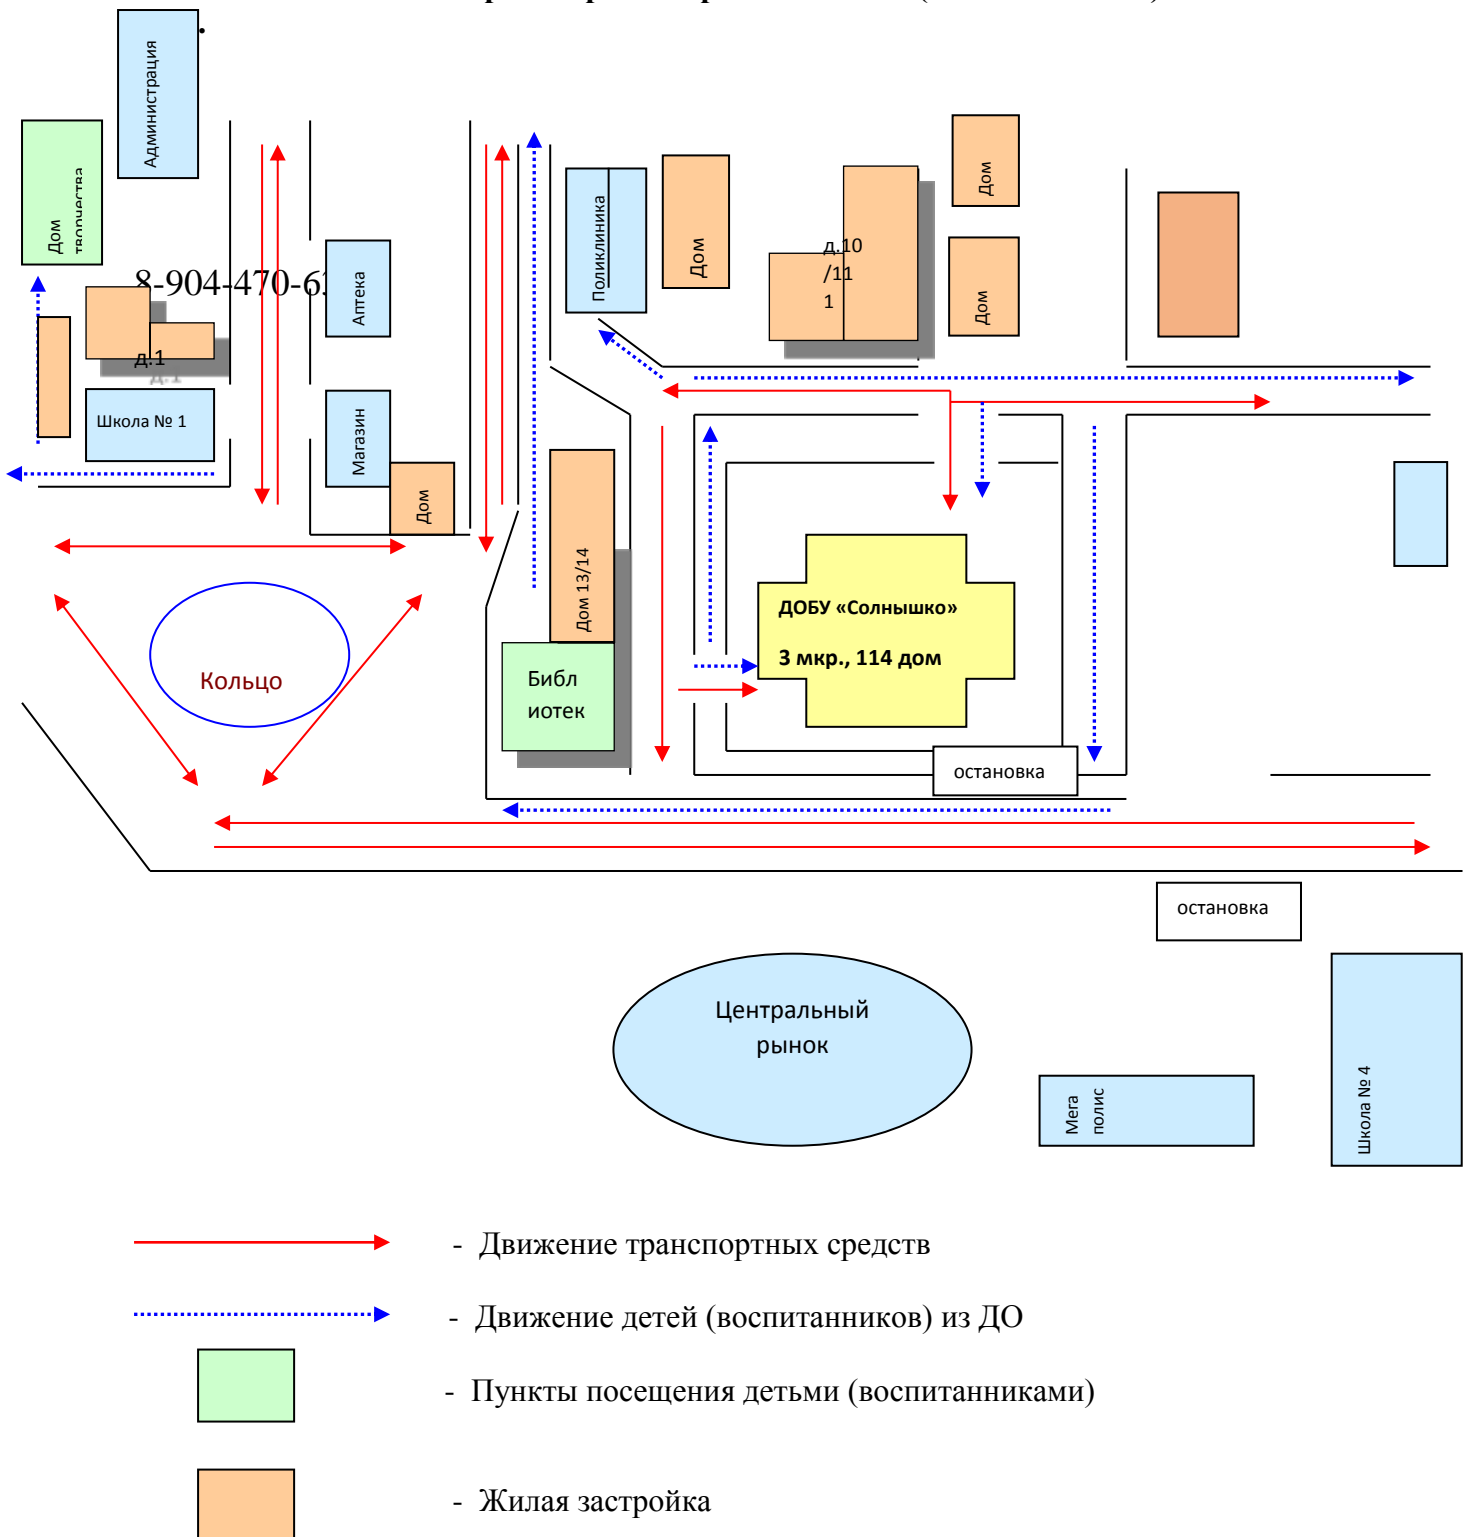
Администрация

Дом творчества

8-904-470-6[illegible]

д.1

Школа № 1

Аптека

Магазин

Дом

Поликлиника

Дом

д.10 /11 1

Дом

Дом

Дом 13/14

Библиотек

ДОБУ «Солнышко»

3 мкр., 114 дом

остановка

Кольцо

остановка

Центральный рынок

Мега полис

Школа № 4

- Движение транспортных средств

- Движение детей (воспитанников) из ДО

- Пункты посещения детьми (воспитанниками)

- Жилая застройка